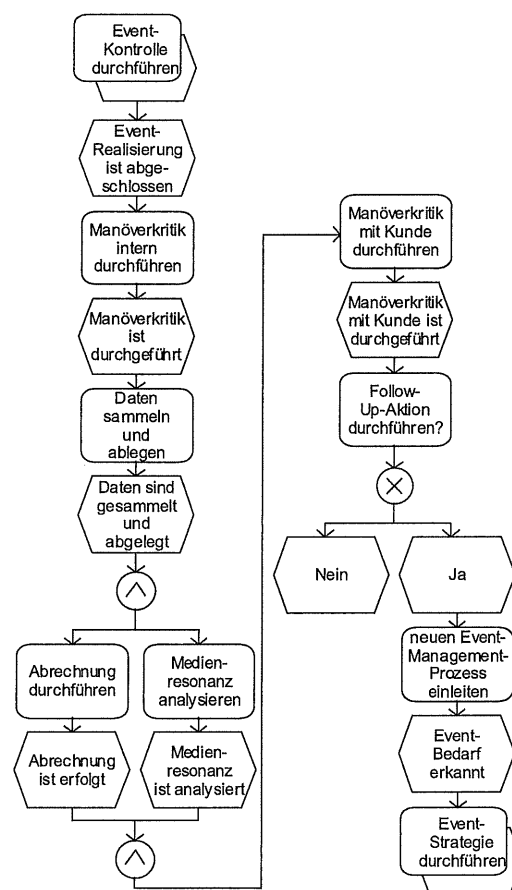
Event-Kontrolle durchführen

Event-Realisierung ist abgeschlossen

Manöverkritik intern durchführen

Manöverkritik ist durchgeführt

Daten sammeln und ablegen

Daten sind gesammelt und abgelegt

$\wedge$

Abrechnung durchführen

Abrechnung ist erfolgt

Medienresonanz analysieren

Medienresonanz ist analysiert

$\wedge$

Manöverkritik mit Kunde durchführen

Manöverkritik mit Kunde ist durchgeführt

Follow-Up-Aktion durchführen?

$\times$

Nein

Ja

neuen Event-Management-Prozess einleiten

Event-Bedarf erkannt

Event-Strategie durchführen